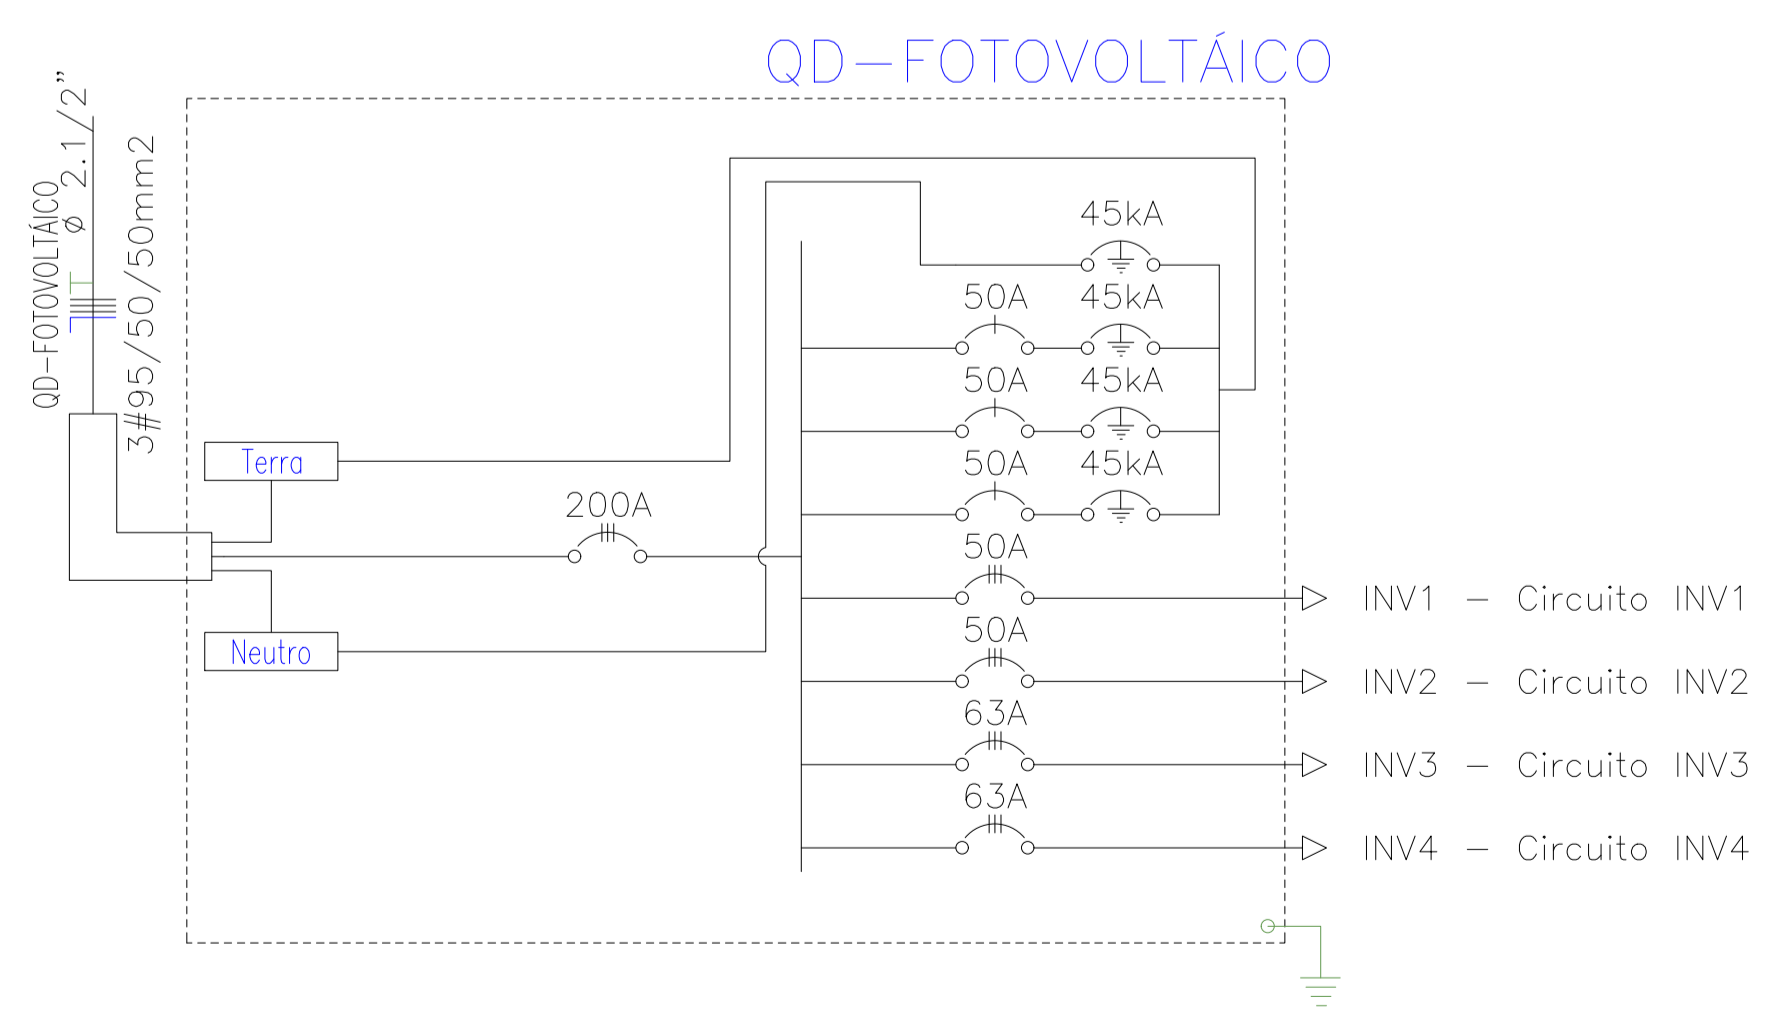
QD—FOTOVOLTÁICO

QD—FOTOVOLTÁICO
ø 2.1/2"
3#95/50/50mm2

Terra
Neutro
200A
45kA
50A
45kA
50A
45kA
50A
45kA
50A
INV1 — Circuito INV1
50A
INV2 — Circuito INV2
63A
INV3 — Circuito INV3
63A
INV4 — Circuito INV4